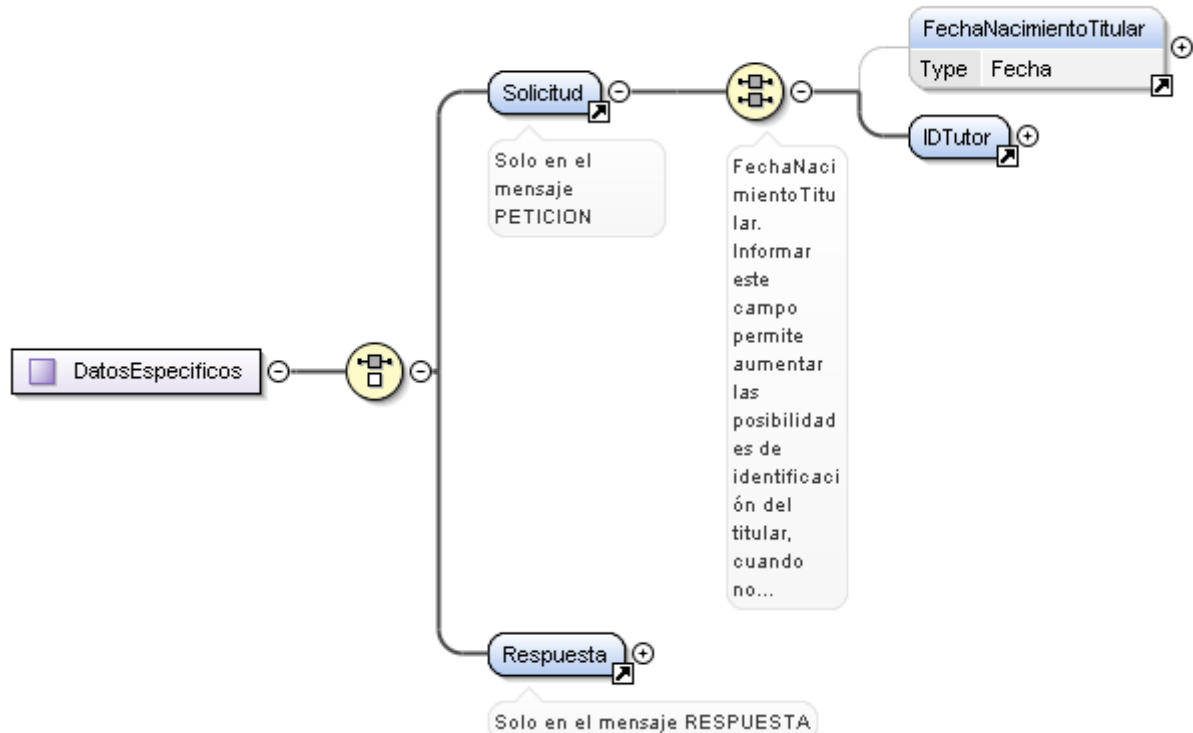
FechaNacimientoTitular

Type Fecha

Solicitud

Solo en el mensaje PETICION

FechaNacimientoTitular. Informar este campo permite aumentar las posibilidades de identificación del titular, cuando no...

IDTutor

DatosEspecificos

Respuesta

Solo en el mensaje RESPUESTA